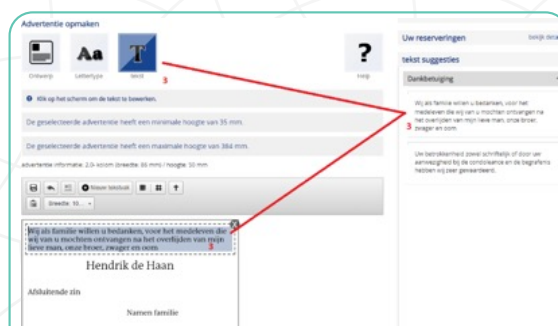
Advertentie opmaken

Ontwerp Lettertype Tekst Help

3

Klik op het scherm om de tekst te bewerken.

De geselecteerde advertentie heeft een minimale hoogte van 35 mm.

De geselecteerde advertentie heeft een maximale hoogte van 384 mm.

Advertentie informatie: 2,0-kolom (breedte: 80 mm) / hoogte: 50 mm

Nieuw tekstvak

Breedte: 10...

Wij als familie willen u bedanken, voor het medeleven die wij van u mochten ontvangen na het overlijden van mijn lieve man, onze broer, zwager en oom.

3

Hendrik de Haan

Afsluitende zin

Namen familie

Uw reserveringen Bekijk deta

tekst suggesties

Dankbetuiging

Wij als familie willen u bedanken, voor het medeleven die wij van u mochten ontvangen na het overlijden van mijn lieve man, onze broer, zwager en oom.

3

Uw betrokkenheid zowel schriftelijk of door uw aanwezigheid bij de condoleance en de begrafenis hebben wij zeer gewaardeerd.